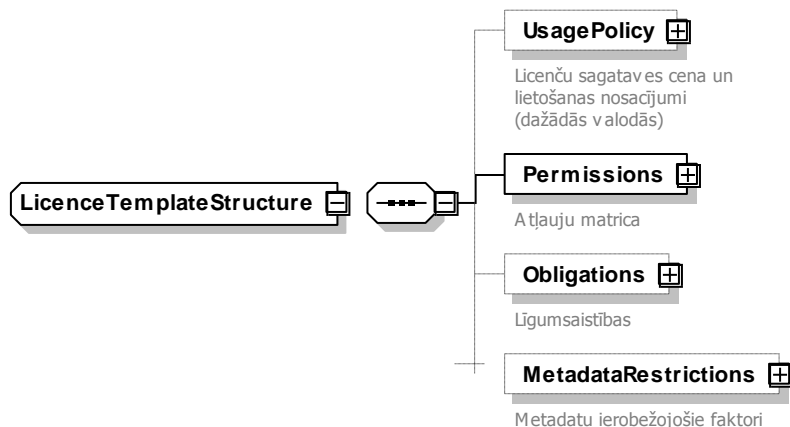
UsagePolicy

Licenču sagataves cena un lietošanas nosacījumi (dažādās valodās)

LicenceTemplateStructure

Permissions

Atļauju matrica

Obligations

Līgumsaistības

MetadataRestrictions

Metadatu ierobežojošie faktori